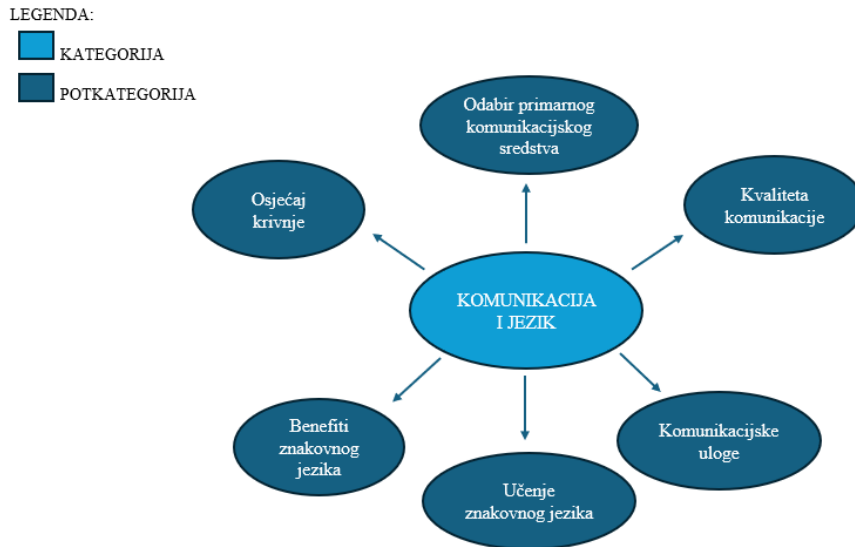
LEGENDA:
KATEGORIJA
POTKATEGORIJA

Odabir primarnog komunikacijskog sredstva

Osjećaj krivnje

Kvaliteta komunikacije

KOMUNIKACIJA I JEZIK

Benefiti znakovnog jezika

Komunikacijske uloge

Učenje znakovnog jezika